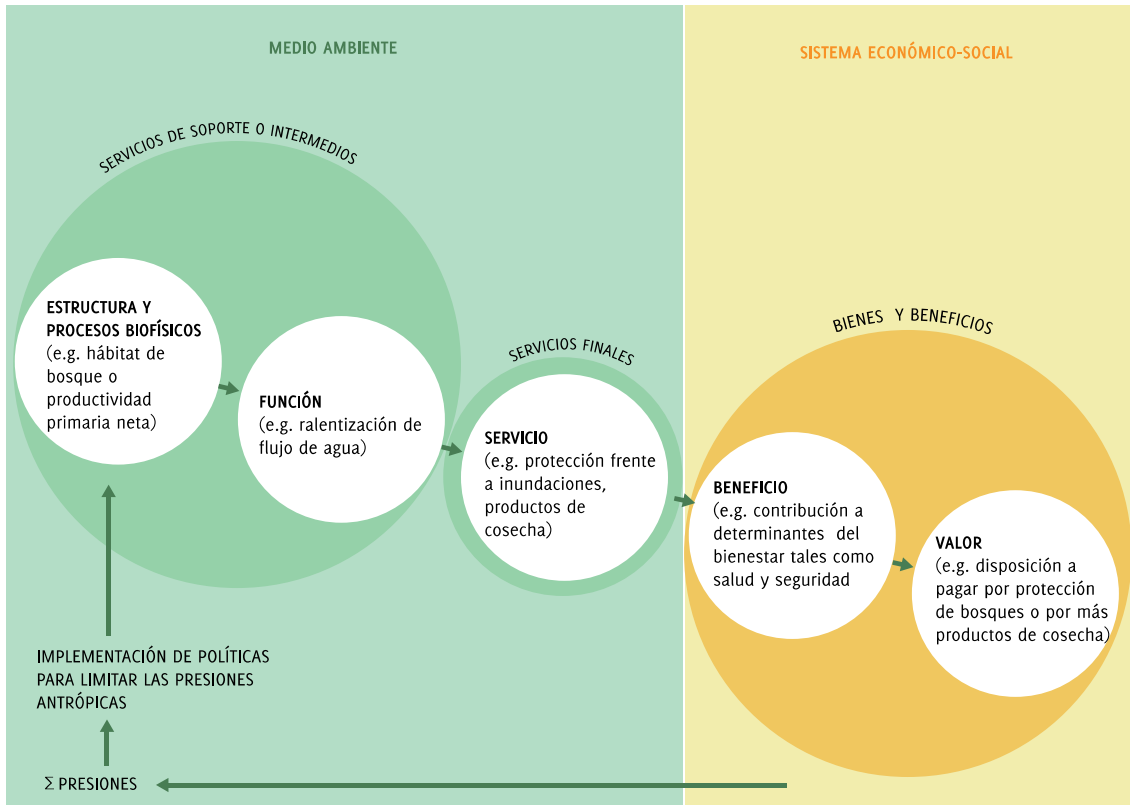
MEDIO AMBIENTE

SISTEMA ECONÓMICO-SOCIAL

SERVICIOS DE SOPORTE O INTERMEDIOS

ESTRUCTURA Y PROCESOS BIOFÍSICOS (e.g. hábitat de bosque o productividad primaria neta)

FUNCIÓN (e.g. ralentización de flujo de agua)

SERVICIOS FINALES

SERVICIO (e.g. protección frente a inundaciones, productos de cosecha)

BIENES Y BENEFICIOS

BENEFICIO (e.g. contribución a determinantes del bienestar tales como salud y seguridad

VALOR (e.g. disposición a pagar por protección de bosques o por más productos de cosecha)

IMPLEMENTACIÓN DE POLÍTICAS PARA LIMITAR LAS PRESIONES ANTRÓPICAS

$\Sigma$ PRESIONES